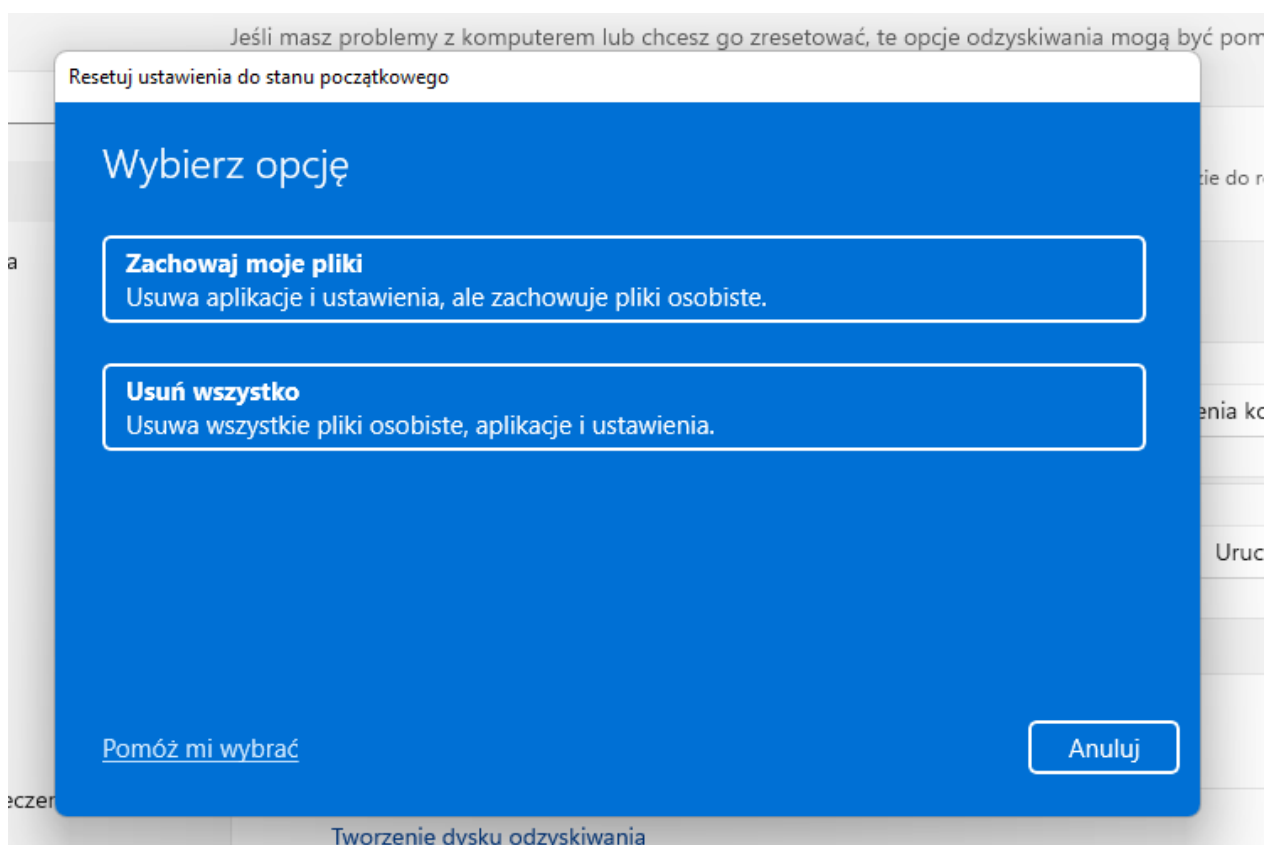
Jeśli masz problemy z komputerem lub chcesz go zresetować, te opcje odzyskiwania mogą być pom

Resetuj ustawienia do stanu początkowego

Wybierz opcję

**Zachowaj moje pliki**
Usuwa aplikacje i ustawienia, ale zachowuje pliki osobiste.

**Usuń wszystko**
Usuwa wszystkie pliki osobiste, aplikacje i ustawienia.

Pomóż mi wybrać

Anuluj

a

zie do r

enia ko

Uruc

eczer

Tworzenie dysku odzyskiwania